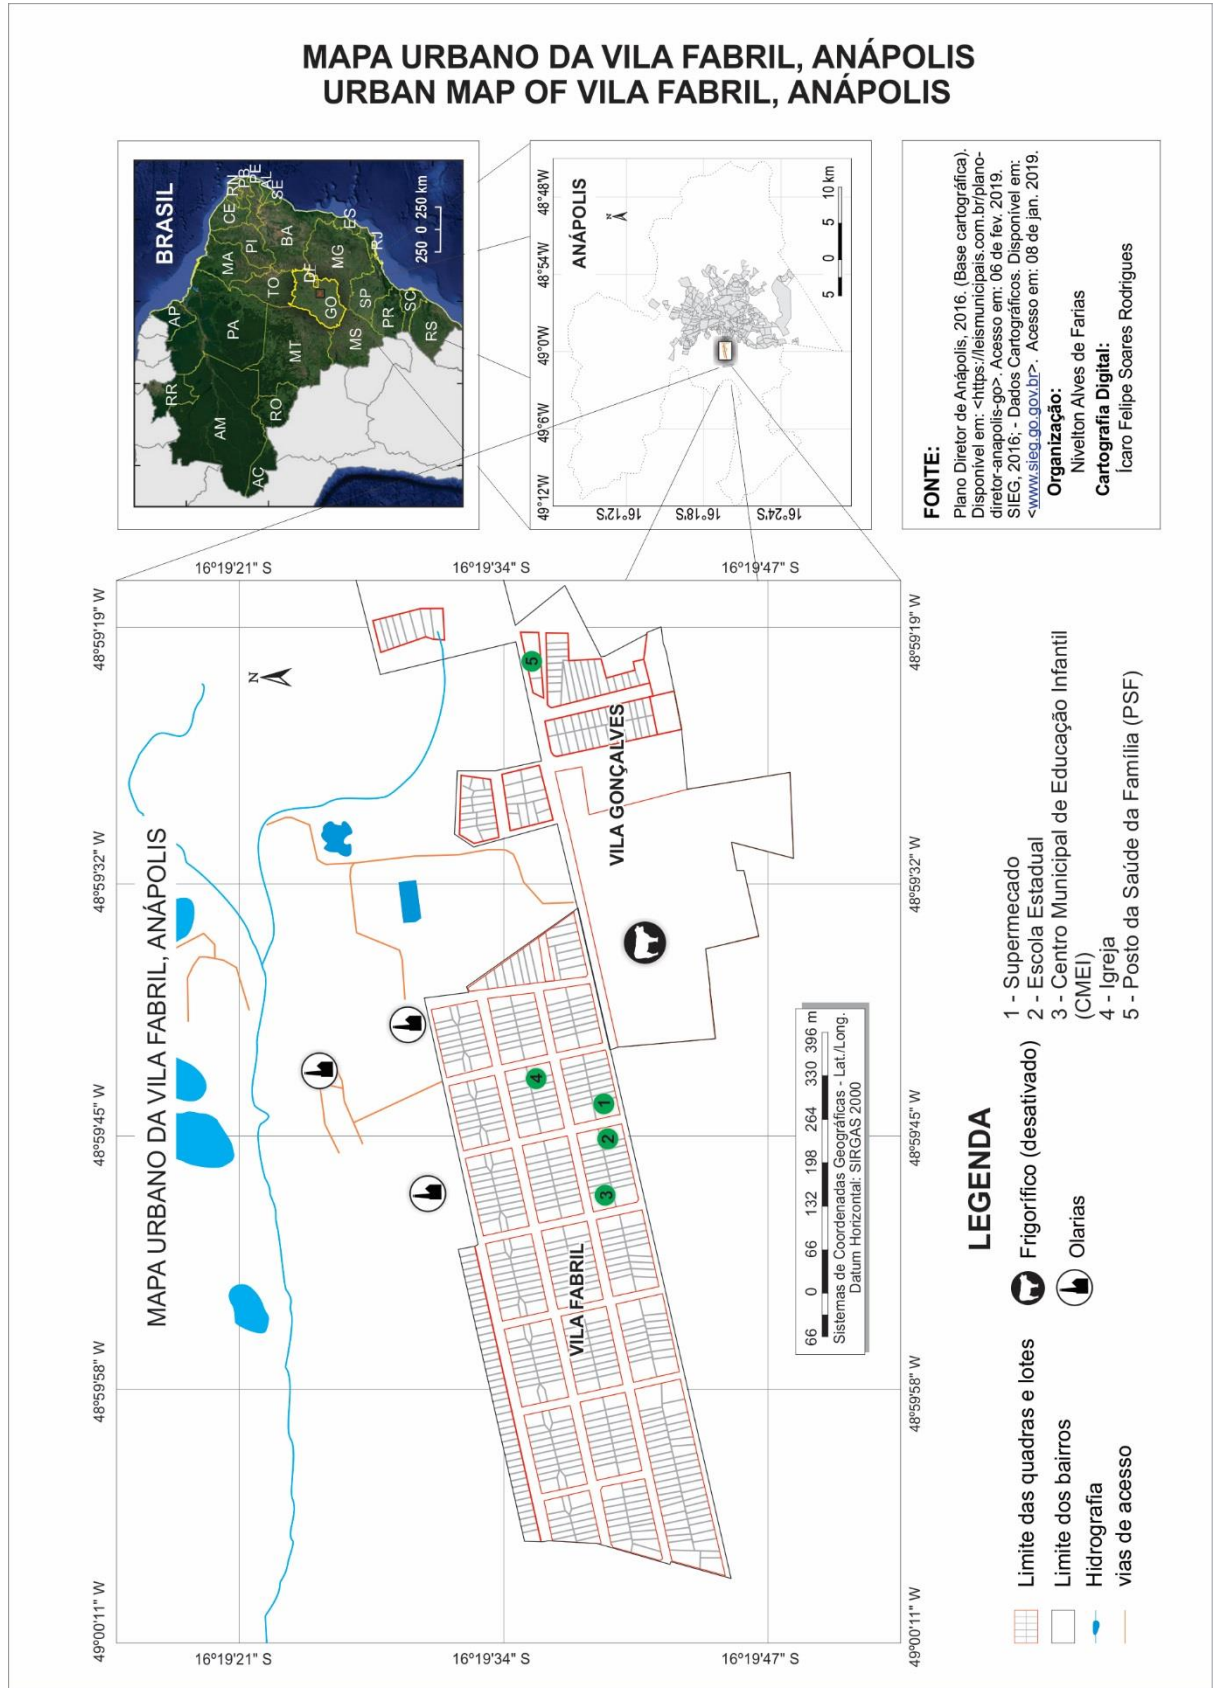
MAPA URBANO DA VILA FABRIL, ANÁPOLIS
URBAN MAP OF VILA FABRIL, ANÁPOLIS

BRASIL
RR AP AM PA MA CE RN PB PE AL SE PI TO BA AC RO MT GO DF MG ES RJ MS SP PR SC RS
250 0 250 km

ANÁPOLIS
49°12'W 49°6'W 49°0'W 48°54'W 48°48'W
16°12'S 16°18'S 16°24'S
5 0 5 10 km

FONTE:
Plano Diretor de Anápolis, 2016. (Base cartográfica). Disponível em: <https://leismunicipais.com.br/plano-diretor-anapolis-go>. Acesso em: 06 de fev. 2019. SIEG, 2016; - Dados Cartográficos. Disponível em: <www.sieg.go.gov.br>. Acesso em: 08 de jan. 2019.
Organização:
Nivelton Alves de Farias
Cartografia Digital:
Ícaro Felipe Soares Rodrigues

MAPA URBANO DA VILA FABRIL, ANÁPOLIS

16°19'21" S 16°19'34" S 16°19'47" S
48°59'19" W 48°59'32" W 48°59'45" W 48°59'58" W 49°00'11" W

VILA GONÇALVES
VILA FABRIL
1 2 3 4 5

66 0 66 132 198 264 330 396 m
Sistemas de Coordenadas Geográficas - Lat./Long.
Datum Horizontal: SIRGAS 2000

LEGENDA
Limite das quadras e lotes
Limite dos bairros
Hidrografia
vias de acesso
Frigorífico (desativado)
Olarias
1 - Supermecado
2 - Escola Estadual
3 - Centro Municipal de Educação Infantil (CMEI)
4 - Igreja
5 - Posto da Saúde da Família (PSF)